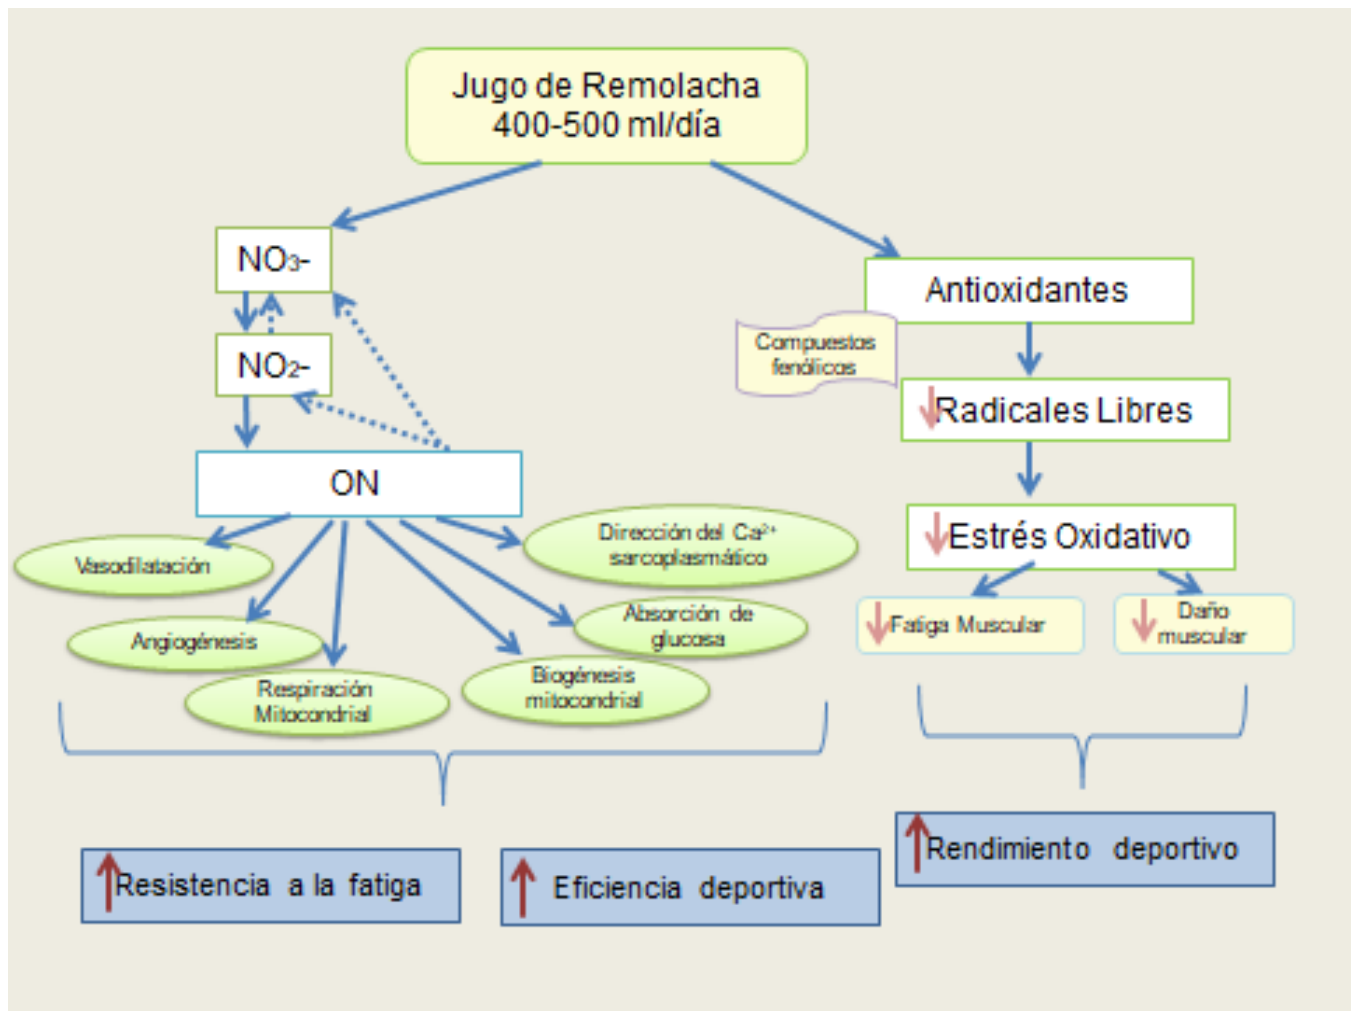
Jugo de Remolacha
400-500 ml/día

$NO_3$-

$NO_2$-

ON

Vasodilatación

Angiogénesis

Respiración Mitocondrial

Dirección del $Ca^{2+}$ sarcoplasmático

Absorción de glucosa

Biogénesis mitocondrial

Antioxidantes

Compuestos fenólicos

Radicales Libres

Estrés Oxidativo

Fatiga Muscular

Daño muscular

Resistencia a la fatiga

Eficiencia deportiva

Rendimiento deportivo